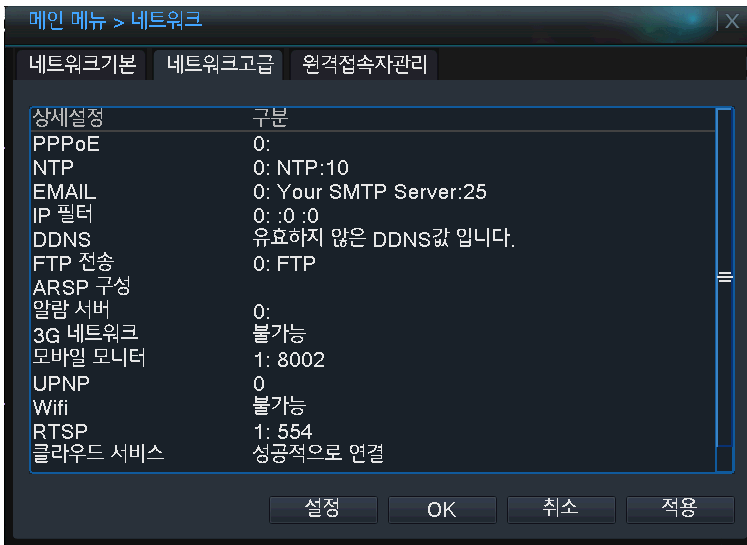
메인 메뉴 > 네트워크

네트워크기본 | 네트워크고급 | 원격접속자관리

| 상세설정 | 구분 |
|---|---|
| PPPoE | 0: |
| NTP | 0: NTP:10 |
| EMAIL | 0: Your SMTP Server:25 |
| IP 필터 | 0: :0 :0 |
| DDNS | 유효하지 않은 DDNS값 입니다. |
| FTP 전송 | 0: FTP |
| ARSP 구성 | |
| 알람 서버 | 0: |
| 3G 네트워크 | 불가능 |
| 모바일 모니터 | 1: 8002 |
| UPNP | 0 |
| Wifi | 불가능 |
| RTSP | 1: 554 |
| 클라우드 서비스 | 성공적으로 연결 |

설정 OK 취소 적용